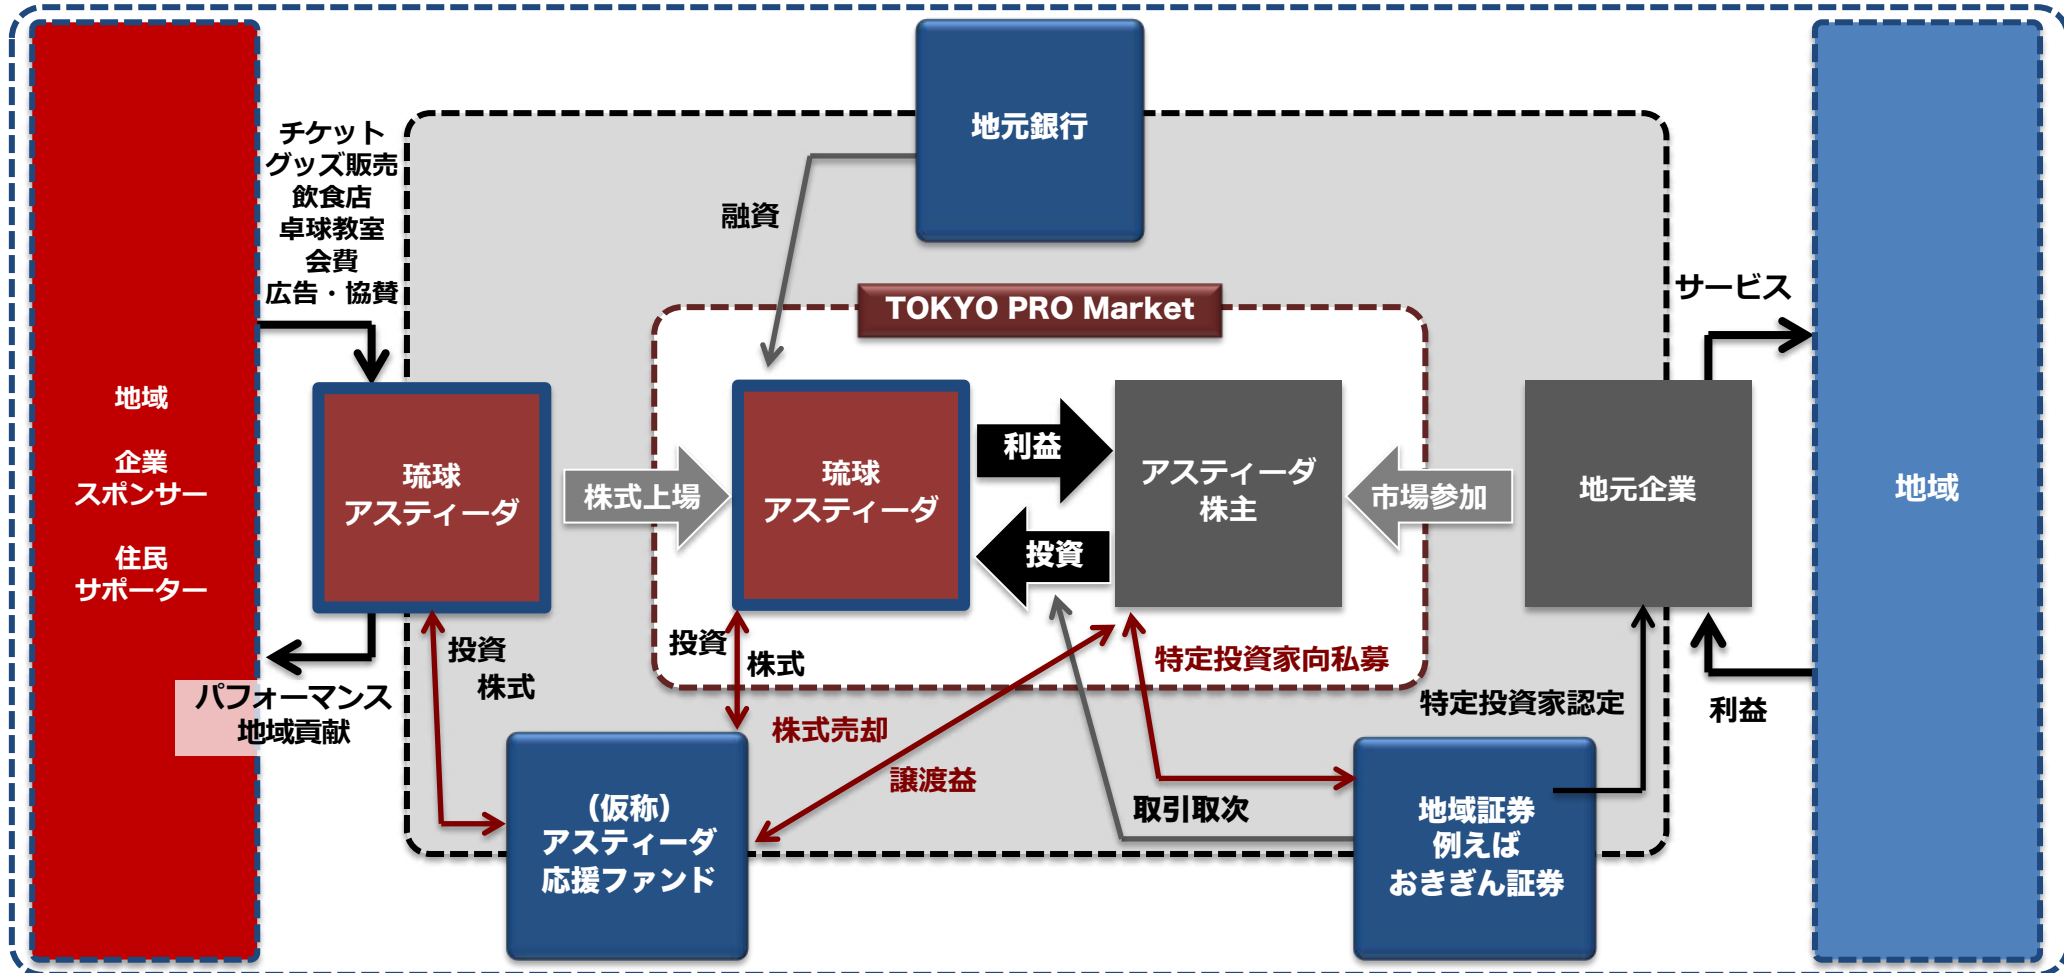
地域

企業
スポンサー

住民
サポーター

チケット
グッズ販売
飲食店
卓球教室
会費
広告・協賛

地元銀行

融資

TOKYO PRO Market

琉球
アスティーダ

株式上場

琉球
アスティーダ

利益

投資

アスティーダ
株主

市場参加

地元企業

サービス

地域

パフォーマンス
地域貢献

投資
株式

投資

株式

株式売却

特定投資家向私募

特定投資家認定

利益

譲渡益

取引取次

(仮称)
アスティーダ
応援ファンド

地域証券
例えば
おきぎん証券